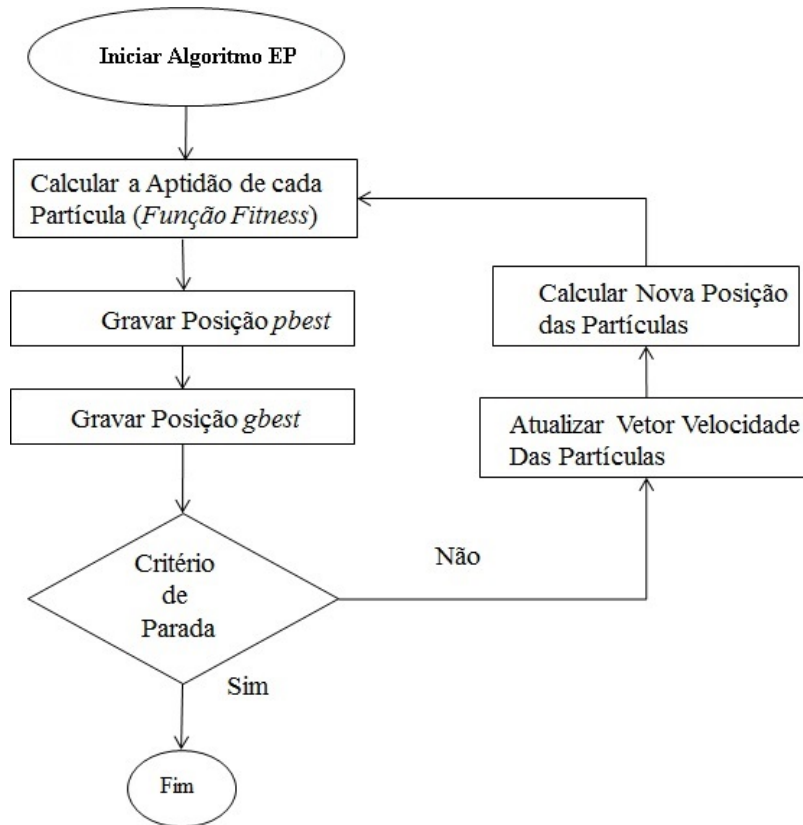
Iniciar Algoritmo EP

Calcular a Aptidão de cada Partícula (*Função Fitness*)

Gravar Posição *pbest*

Gravar Posição *gbest*

Critério de Parada

Não

Sim

Fim

Atualizar Vetor Velocidade Das Partículas

Calcular Nova Posição das Partículas